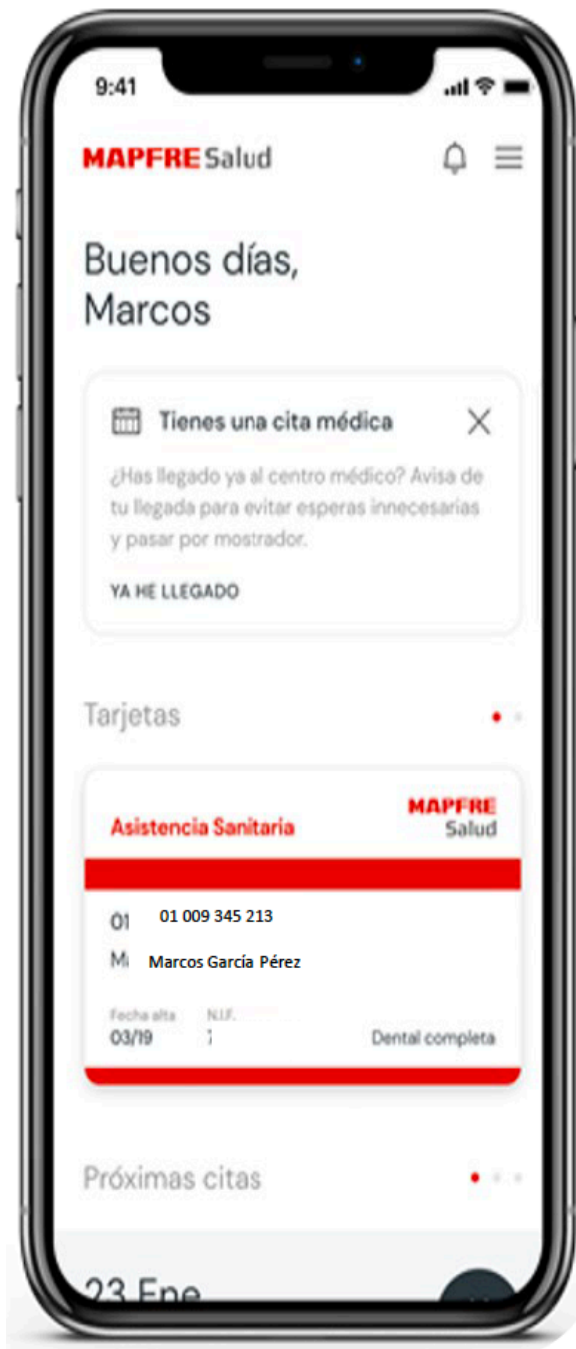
9:41

MAPFRE Salud

Buenos días, Marcos

Tienes una cita médica

¿Has llegado ya al centro médico? Avisa de tu llegada para evitar esperas innecesarias y pasar por mostrador.

YA HE LLEGADO

Tarjetas

Asistencia Sanitaria

MAPFRE Salud

01 01 009 345 213

M Marcos García Pérez

Fecha alta
03/19

N.I.F.
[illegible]

Dental completa

Próximas citas

23 Ene